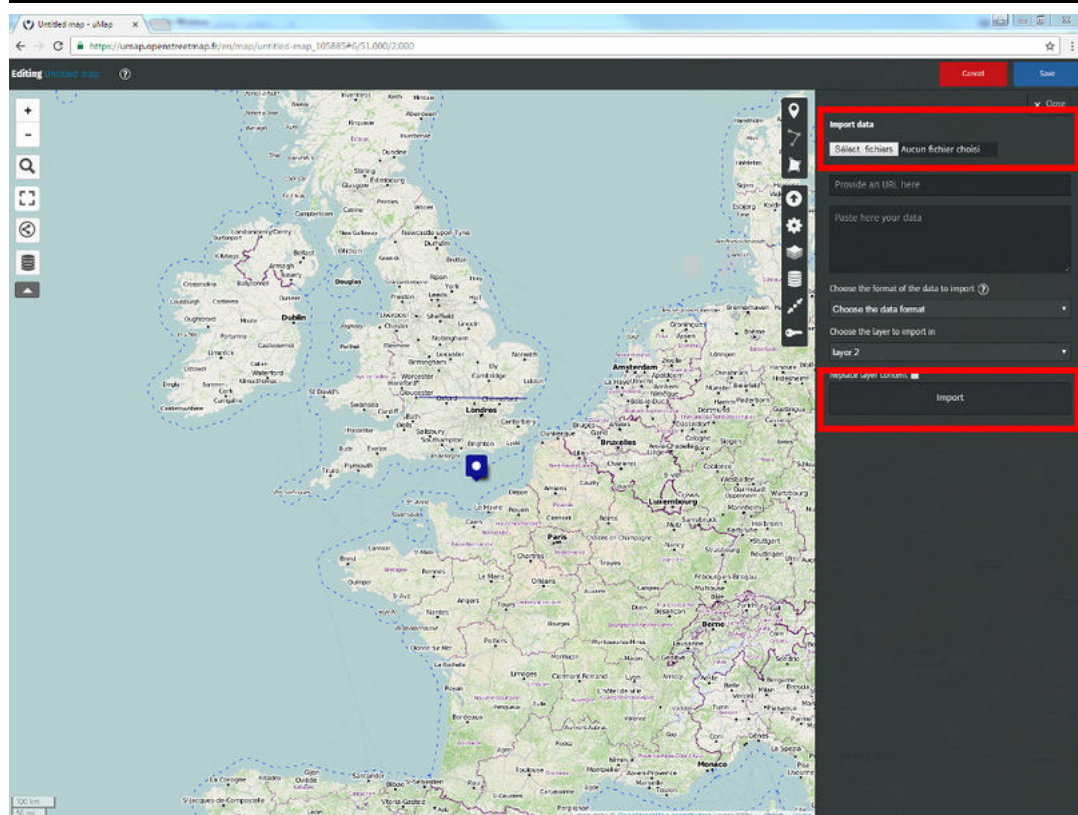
Untitled map - uMap

https://umap.openstreetmap.fr/en/map/untitled-map_105885#6/51.000/2.000

Editing Untitled map

Cancel

Save

× Close

Import data

Sélect. fichiers Aucun fichier choisi

Provide an URL here

Paste here your data

Choose the format of the data to import

Choose the data format

Choose the layer to import in

layer 2

Replace layer content

Import

Aberdeen
Dundee
Glasgow
Edinburgh
Newcastle upon Tyne
Belfast
Douglas
Dublin
York
Leeds
Liverpool
Manchester
Sheffield
Nottingham
Birmingham
Norwich
Cambridge
Cork
Oxford
Londres
Cardiff
Plymouth
Brighton
Amsterdam
Bruxelles
Lille
Luxembourg
Le Havre
Rouen
Paris
Rennes
Nantes
Orléans
Dijon
Tours
Limoges
Clermont-Ferrand
Lyon
Bordeaux
Berne
Toulouse
Marseille
Monaco
A Coruña
Santiago de Compostela
Cologne
Düsseldorf
Frankfurt

100 km
50 mi